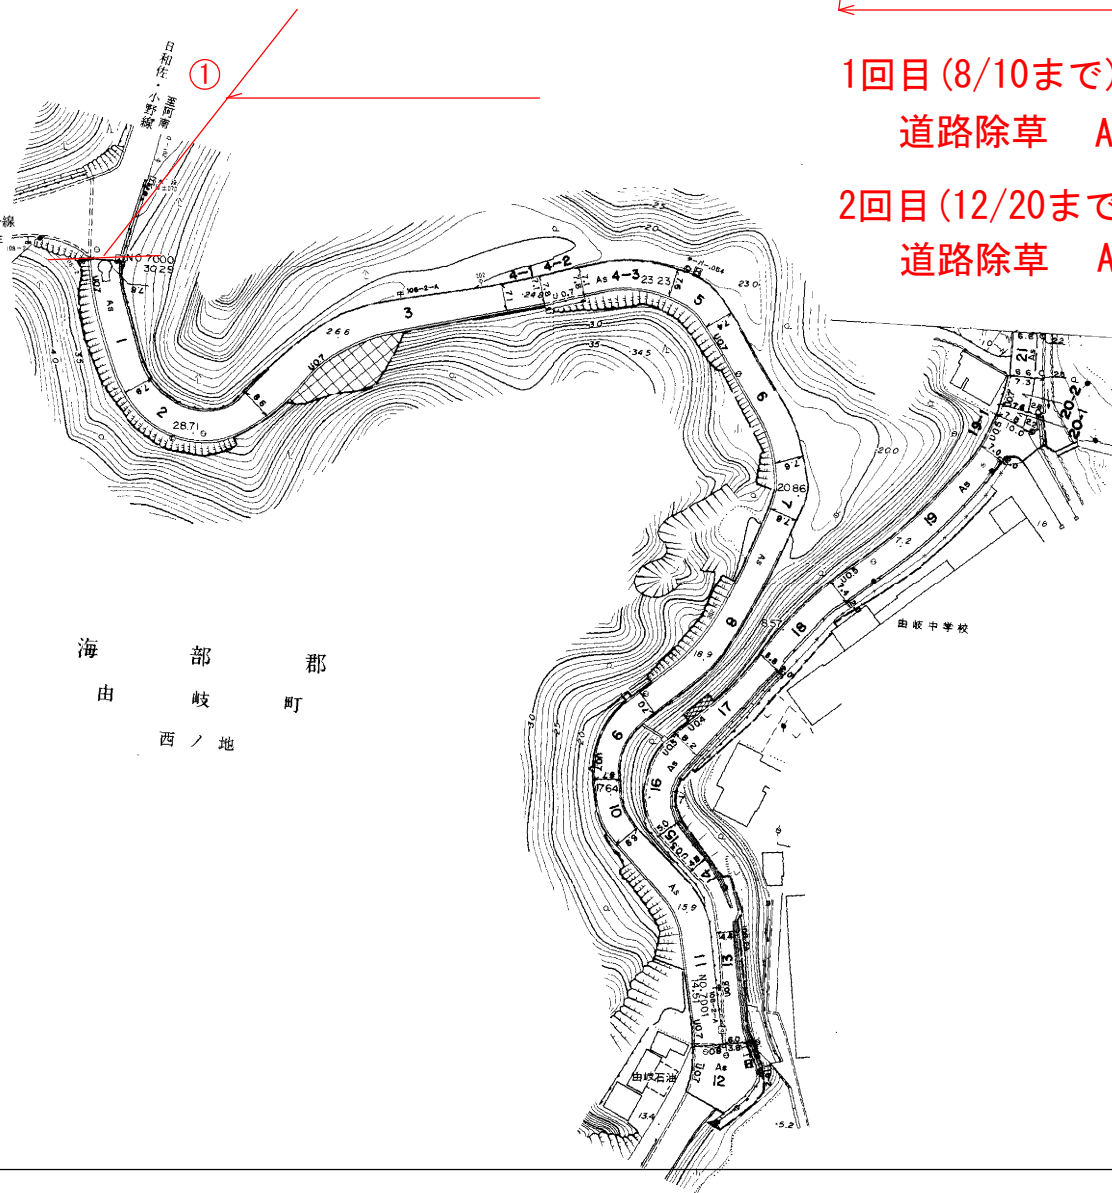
1回目(8/10まで)
道路除草　A

2回目(12/20まで
道路除草　A

①

日和佐・小野線
墨田・南

NO.7000
30.28

1
2
3
4-1
4-2
4-3
5
6
7
8
9
10
11
12
13
14
15
16
17
18
19
20-1
20-2
21

As
U07
26.6
28.71
23.23
20.86
17.64
NO.7001
14.51
18.9
15.9
13.4
20.0
35
34.5
30

海　部　郡
由　岐　町
西ノ地

由岐中学校

由岐石油